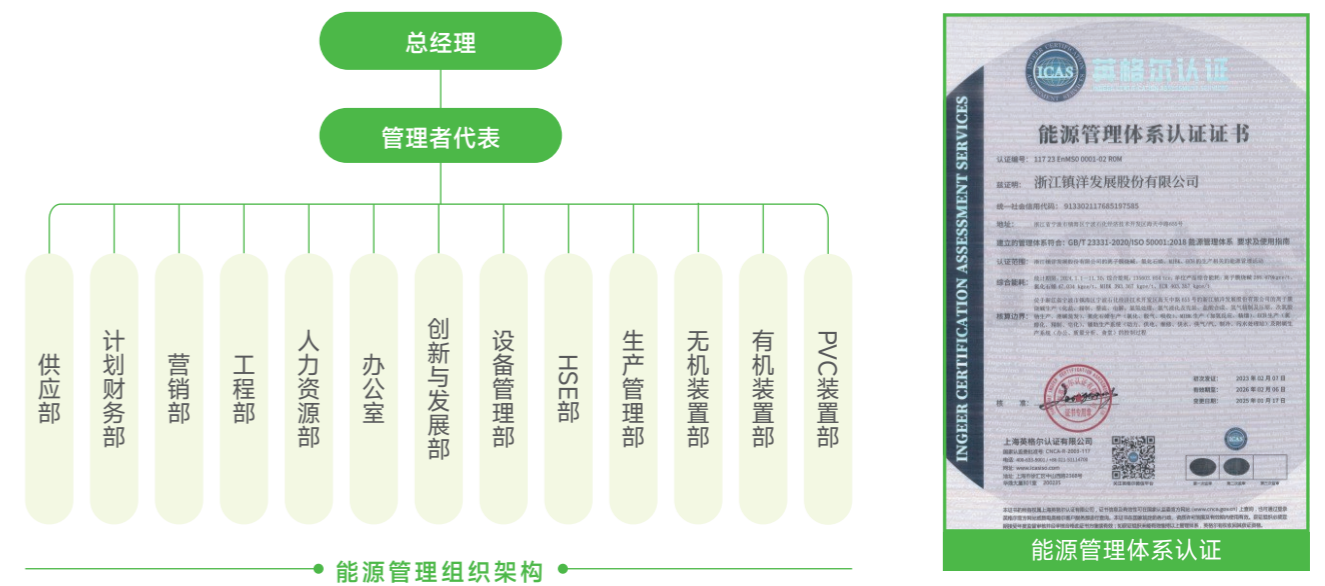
总经理

管理者代表

供应部

计划财务部

营销部

工程部

人力资源部

办公室

创新与发展部

设备管理部

HSE部

生产管理部

无机装置部

有机装置部

PVC装置部

能源管理组织架构

ICAS 英格尔认证

INGER CERTIFICATION ASSESSMENT SERVICES

能源管理体系认证证书

认证编号： 117 23 EnMS0 0001-02 ROM

获证组织： 浙江镇洋发展股份有限公司

统一社会信用代码： 91330211665197585

地址： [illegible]

建立的管理体系符合： GB/T 23331-2020/ISO 50001:2018 能源管理体系 要求及使用指南

认证范围： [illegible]

综合能耗： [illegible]

覆盖边界： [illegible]

颁发日期： 2023 年 02 月 07 日

有效期至： 2026 年 02 月 06 日

变更日期： 2025 年 01 月 17 日

批准： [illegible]

上海英格尔认证有限公司

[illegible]

能源管理体系认证